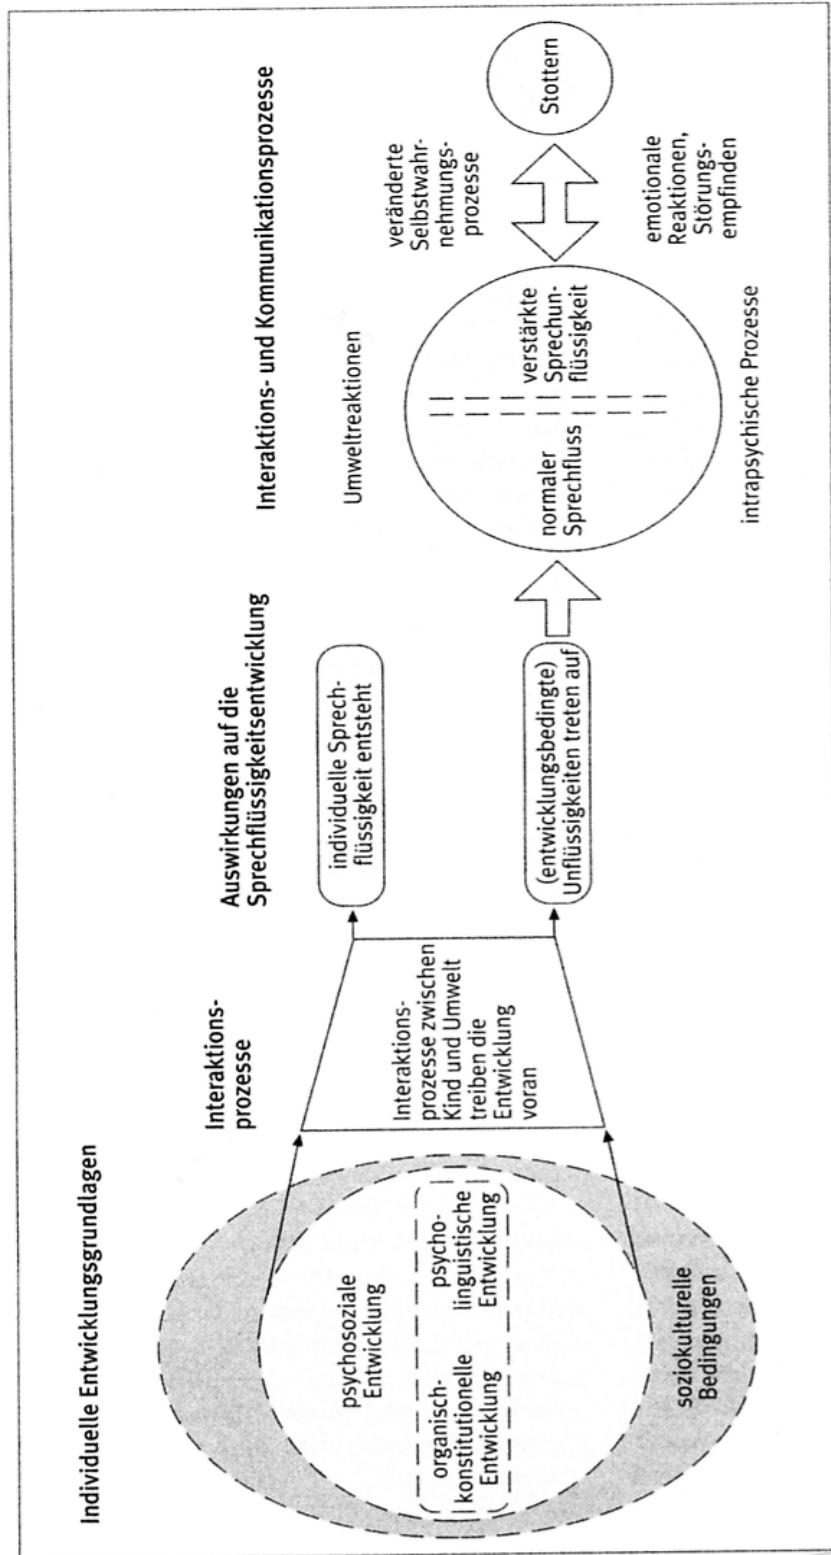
Individuelle Entwicklungsgrundlagen

psychosoziale Entwicklung

organisch-konstitutionelle Entwicklung

psycholinguistische Entwicklung

soziokulturelle Bedingungen

Interaktionsprozesse

Interaktionsprozesse zwischen Kind und Umwelt treiben die Entwicklung voran

Auswirkungen auf die Sprechflüssigkeitsentwicklung

individuelle Sprechflüssigkeit entsteht

(entwicklungsbedingte) Unflüssigkeiten treten auf

Interaktions- und Kommunikationsprozesse

Umweltreaktionen

normaler Sprechfluss

verstärkte Sprechunflüssigkeit

intrapsychische Prozesse

veränderte Selbstwahrnehmungsprozesse

emotionale Reaktionen, Störungsempfinden

Stottern